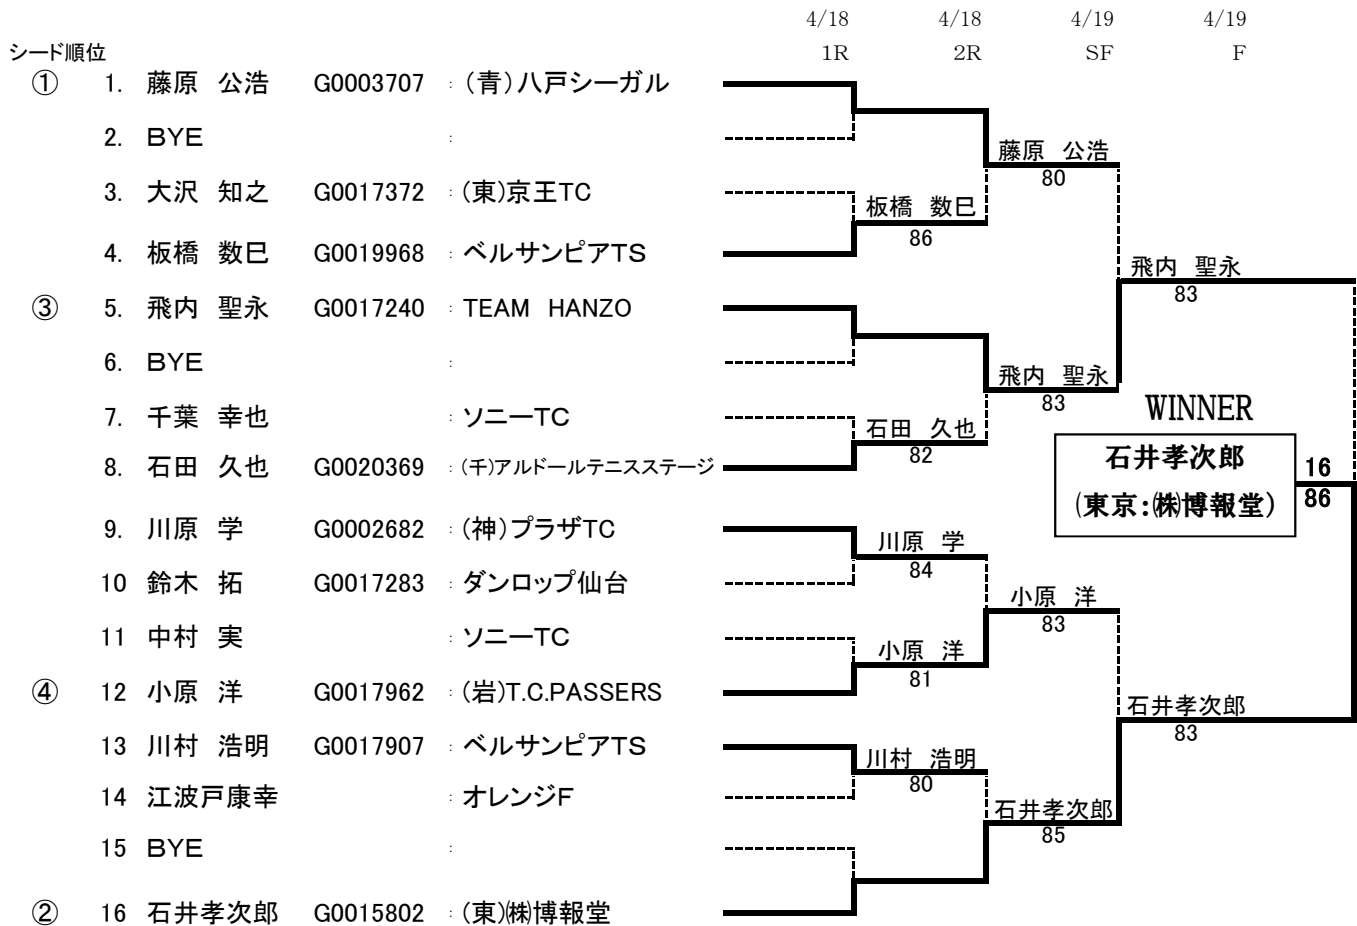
4/18 4/18 4/19 4/19
シード順位 1R 2R SF F

| シード | No. | 氏名 | ID | 所属 |
|---|---|---|---|---|
| ① | 1. | 藤原 公浩 | G0003707 | (青)八戸シーガル |
| | 2. | BYE | | |
| | 3. | 大沢 知之 | G0017372 | (東)京王TC |
| | 4. | 板橋 数巳 | G0019968 | ベルサンピアTS |
| ③ | 5. | 飛内 聖永 | G0017240 | TEAM HANZO |
| | 6. | BYE | | |
| | 7. | 千葉 幸也 | | ソニーTC |
| | 8. | 石田 久也 | G0020369 | (千)アルドールテニスステージ |
| | 9. | 川原 学 | G0002682 | (神)プラザTC |
| | 10 | 鈴木 拓 | G0017283 | ダンロップ仙台 |
| | 11 | 中村 実 | | ソニーTC |
| ④ | 12 | 小原 洋 | G0017962 | (岩)T.C.PASSERS |
| | 13 | 川村 浩明 | G0017907 | ベルサンピアTS |
| | 14 | 江波戸康幸 | | オレンジF |
| | 15 | BYE | | |
| ② | 16 | 石井孝次郎 | G0015802 | (東)㈱博報堂 |

藤原 公浩
80
板橋 数巳
86
飛内 聖永
83
飛内 聖永
83
石田 久也
82
WINNER
石井孝次郎
(東京:㈱博報堂)
16
86
川原 学
84
小原 洋
83
小原 洋
81
石井孝次郎
83
川村 浩明
80
石井孝次郎
85